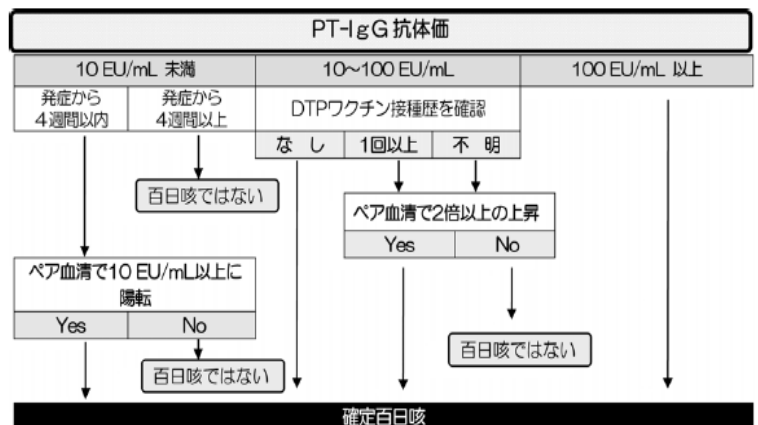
PT-IgG 抗体価

10 EU/mL 未満

10~100 EU/mL

100 EU/mL 以上

発症から 4週間以内

発症から 4週間以上

DTPワクチン接種歴を確認

なし

1回以上

不明

百日咳ではない

ペア血清で2倍以上の上昇

Yes

No

ペア血清で10 EU/mL以上に陽転

Yes

No

百日咳ではない

百日咳ではない

確定百日咳